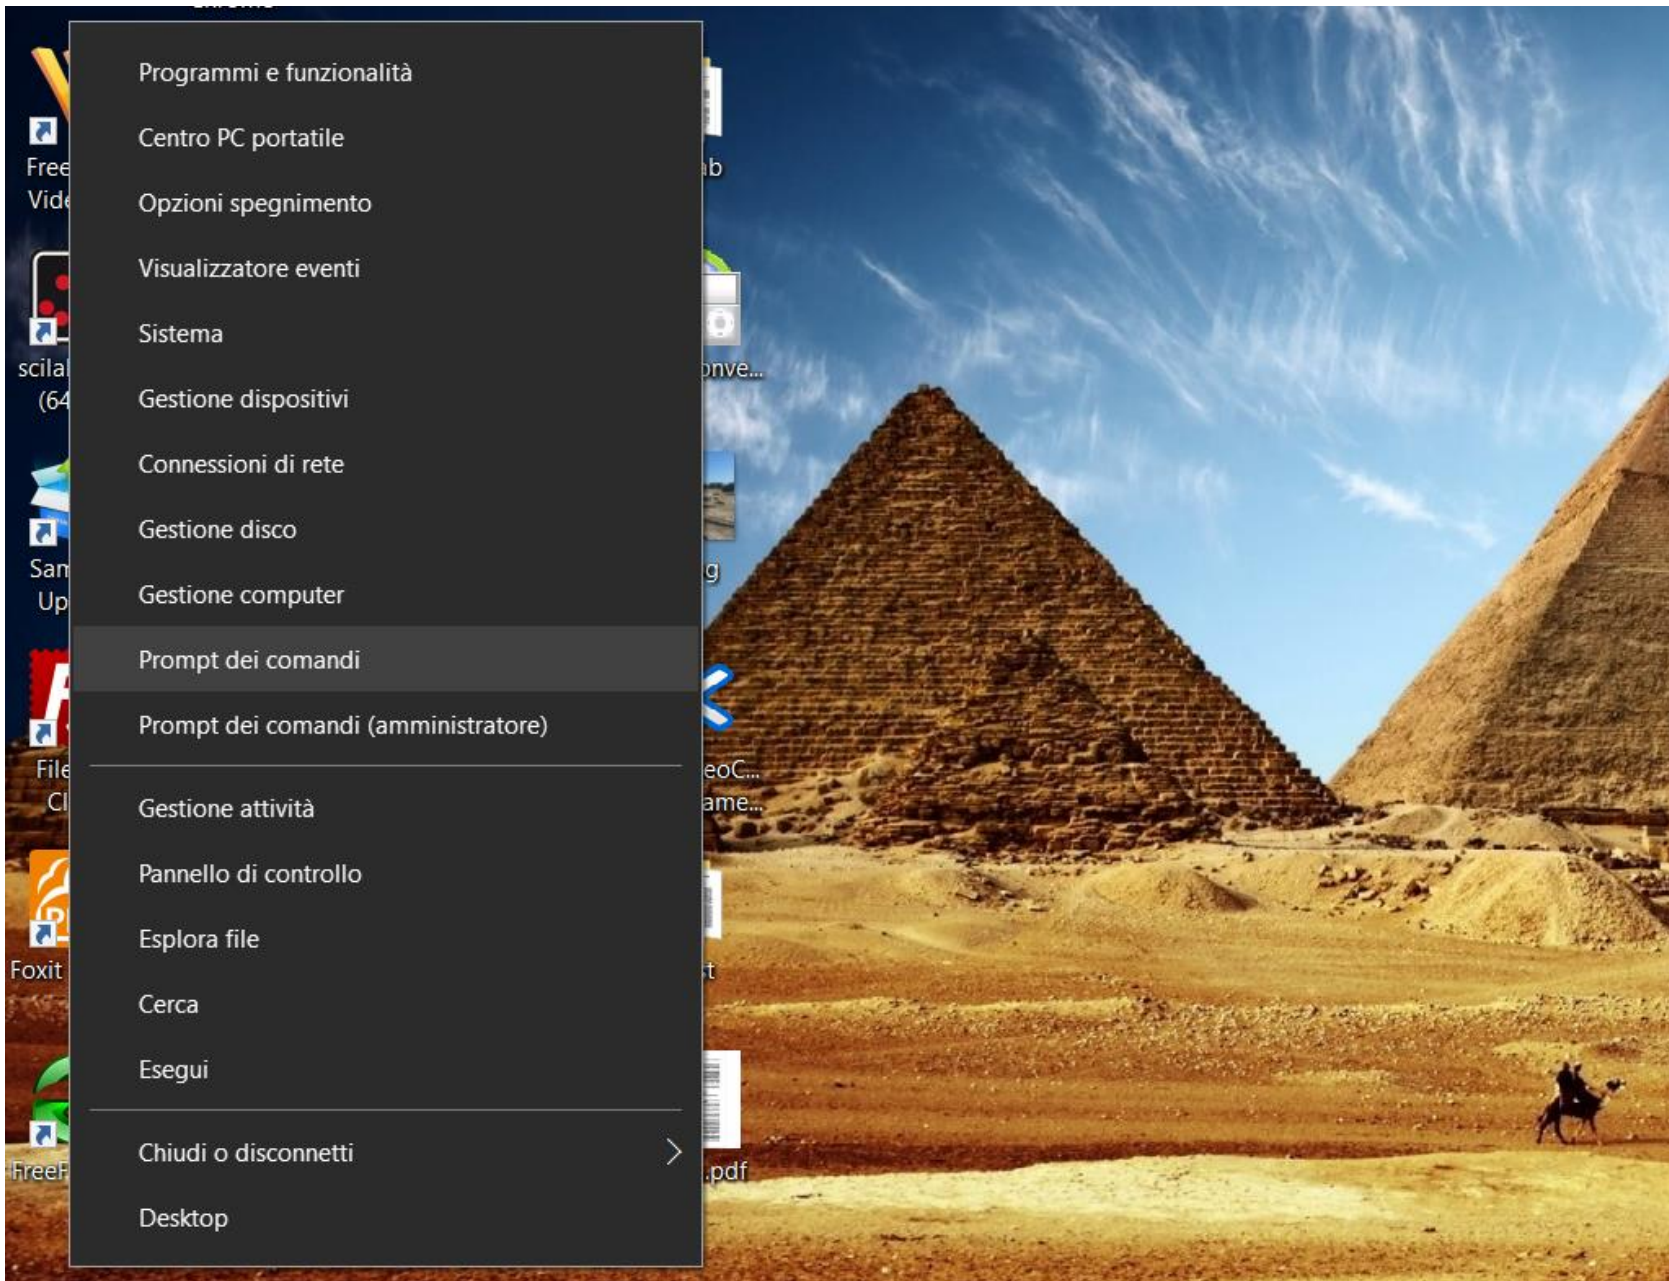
Programmi e funzionalità
Centro PC portatile
Opzioni spegnimento
Visualizzatore eventi
Sistema
Gestione dispositivi
Connessioni di rete
Gestione disco
Gestione computer
Prompt dei comandi
Prompt dei comandi (amministratore)

Gestione attività
Pannello di controllo
Esplora file
Cerca
Esegui

Chiudi o disconnetti
Desktop

Free Vide
scila (64
Sam Up
File Cl
Foxit
FreeF
ab
onve...
g
eoC... ame...
t
.pdf